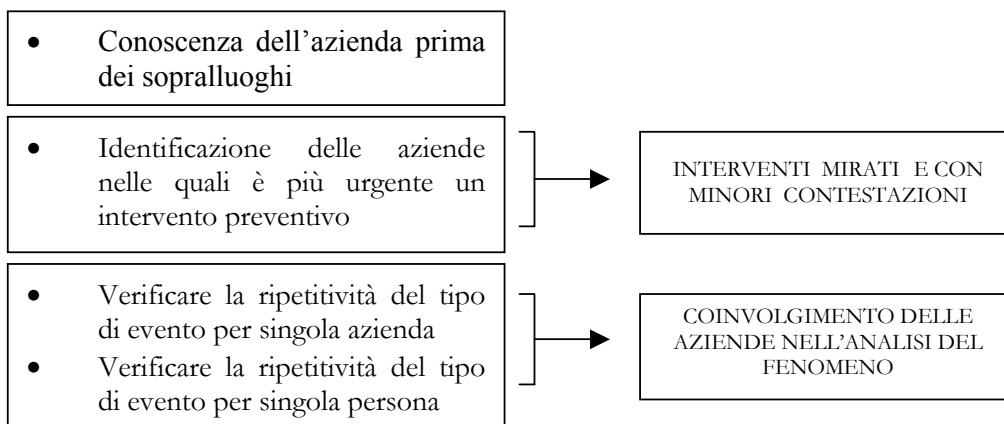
- Conoscenza dell'azienda prima dei sopralluoghi

- Identificazione delle aziende nelle quali è più urgente un intervento preventivo

INTERVENTI MIRATI E CON MINORI CONTESTAZIONI

- Verificare la ripetitività del tipo di evento per singola azienda
- Verificare la ripetitività del tipo di evento per singola persona

COINVOLGIMENTO DELLE AZIENDE NELL'ANALISI DEL FENOMENO